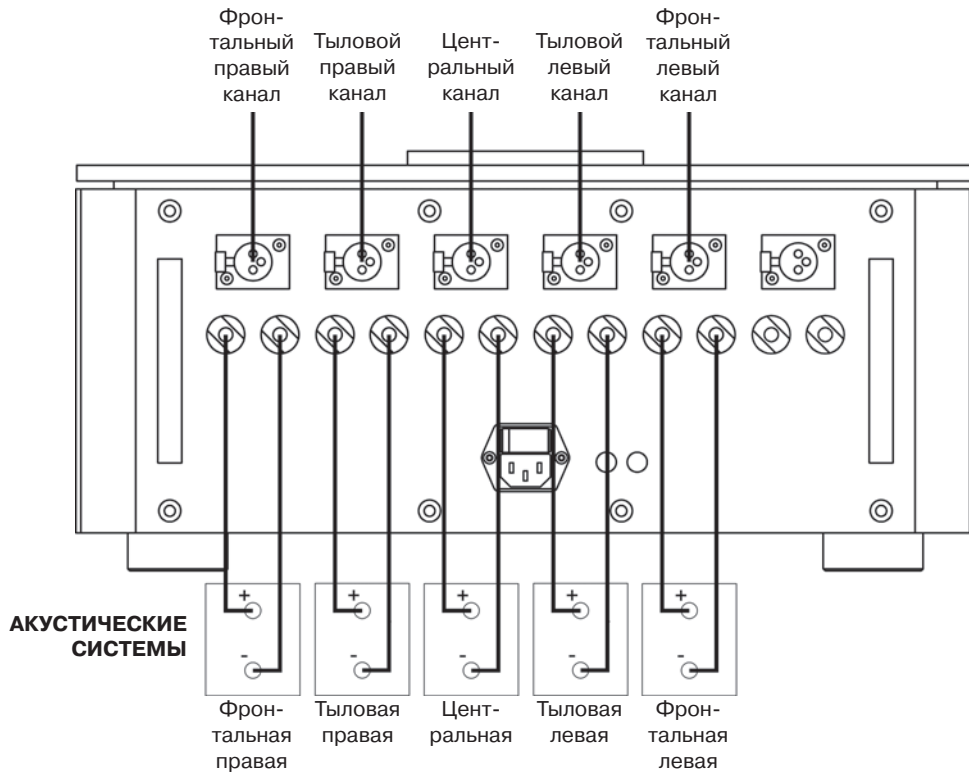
Фронтальный правый канал

Тыловой правый канал

Центральный канал

Тыловой левый канал

Фронтальный левый канал

АКУСТИЧЕСКИЕ СИСТЕМЫ

+
-

+
-

+
-

+
-

+
-

Фронтальная правая

Тыловая правая

Центральная

Тыловая левая

Фронтальная левая